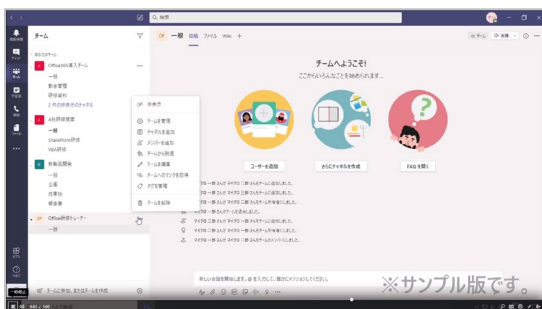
検索

チーム

あなたのチーム

Office365導入チーム

一般
勤怠管理
研修資料
2 つの非表示のチャネル

AI研修推進

一般
SharePoint研修
Vpn研修

転職活動

一般
企業
面接
報告書

Office研修トレーナー

一般

非表示
チームを管理
チャネルを追加
メンバーを追加
チームから脱退
チームを編集
チームへのリンクを取得
タグを管理
チームを削除

一般 投稿 ファイル Wiki +

チーム

チームへようこそ!

ここからいろんなことを始められます...

ユーザーを追加

さらにチャネルを作成

FAQ を開く

マイクロ 二郎 さんが マイクロ 三郎 さんをチームに追加しました。
マイクロ 二郎 さんが マイクロ 三郎 さんをチームに追加しました。
マイクロ 二郎 さんが マイクロ 三郎 さんをチームに追加しました。
マイクロ 二郎 さんがチームを作成しました。
マイクロ 二郎 さんが マイクロ 三郎 さんをチームに追加しました。
マイクロ 二郎 さんが マイクロ 三郎 さんをチームに追加しました。
マイクロ 二郎 さんが マイクロ 三郎 さんをチームに追加しました。

新しい会話を開始します。@ を入力して、誰かにメンションしてください。

チームに参加、またはチームを作成

※サンプル版です。